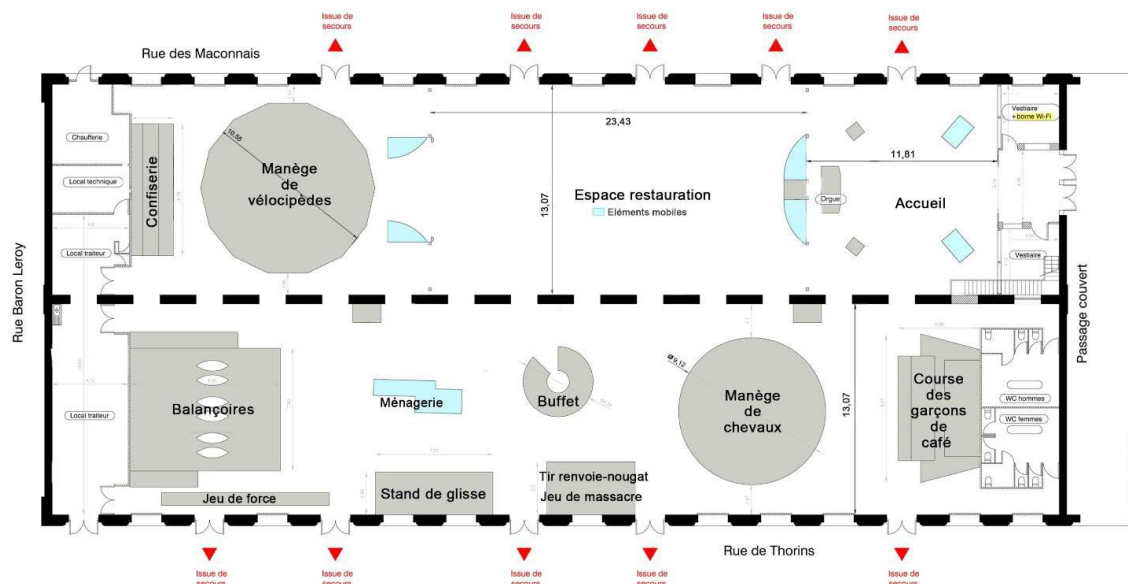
Issue de secours
Issue de secours
Issue de secours
Issue de secours
Issue de secours

Rue des Maconnais

23,43

Vestiaire + borne Wi-Fi

Chaufferie

Local technique

Confiserie

Manège de vélocipèdes

10,65

11,81

13,07

Espace restauration

Eléments mobiles

Orgue

Accueil

Local traiteur

Vestiaire

Rue Baron Leroy

Passage couvert

Local traiteur

Balançoires

Ménagerie

Buffet

Ø 9,12

Manège de chevaux

13,07

Course des garçons de café

WC hommes

WC femmes

Jeu de force

Stand de glisse

Tir renvoie-nougat

Jeu de massacre

Rue de Thorins

Issue de secours
Issue de secours
Issue de secours
Issue de secours
Issue de secours